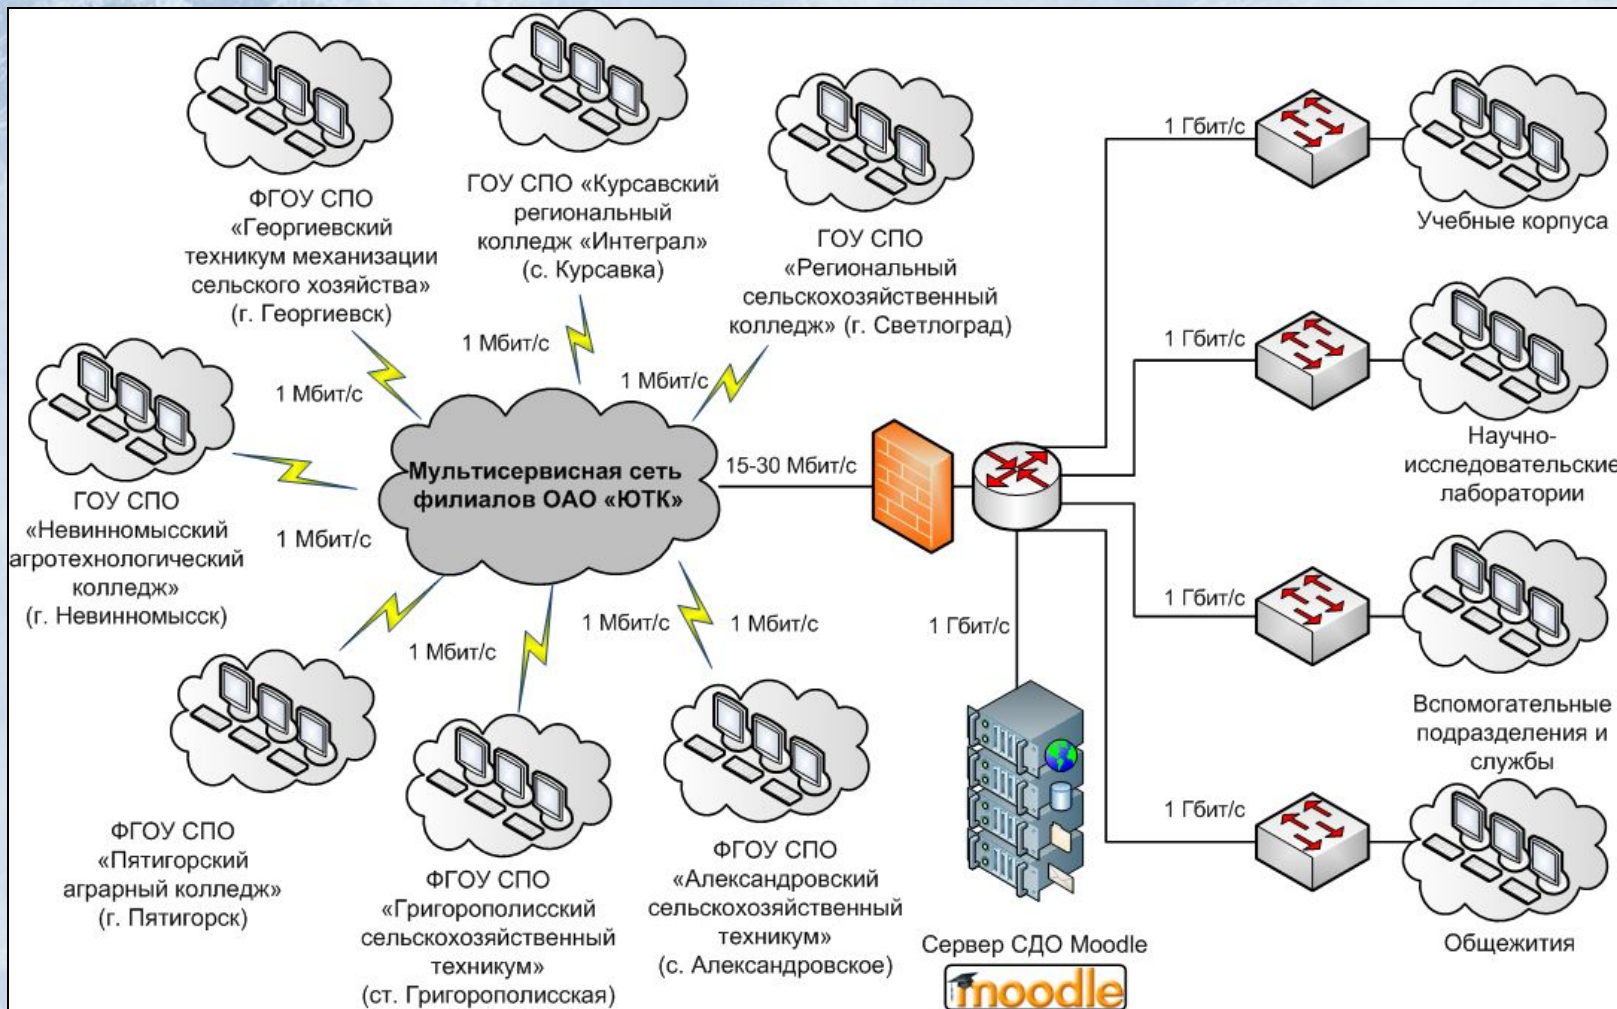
ФГОУ СПО «Георгиевский техникум механизации сельского хозяйства» (г. Георгиевск)

ГОУ СПО «Курсавский региональный колледж «Интеграл» (с. Курсавка)

ГОУ СПО «Региональный сельскохозяйственный колледж» (г. Светлоград)

1 Гбит/с

Учебные корпуса

1 Мбит/с

1 Мбит/с

1 Мбит/с

1 Гбит/с

ГОУ СПО «Невинномысский агротехнологический колледж» (г. Невинномысск)

Мультисервисная сеть филиалов ОАО «ЮТК»

15-30 Мбит/с

Научно-исследовательские лаборатории

1 Мбит/с

1 Мбит/с

1 Мбит/с

1 Мбит/с

1 Гбит/с

1 Гбит/с

Вспомогательные подразделения и службы

1 Гбит/с

ФГОУ СПО «Пятигорский аграрный колледж» (г. Пятигорск)

ФГОУ СПО «Григорополисский сельскохозяйственный техникум» (ст. Григорополисская)

ФГОУ СПО «Александровский сельскохозяйственный техникум» (с. Александровское)

Сервер СДО Moodle

moodle

Общежития